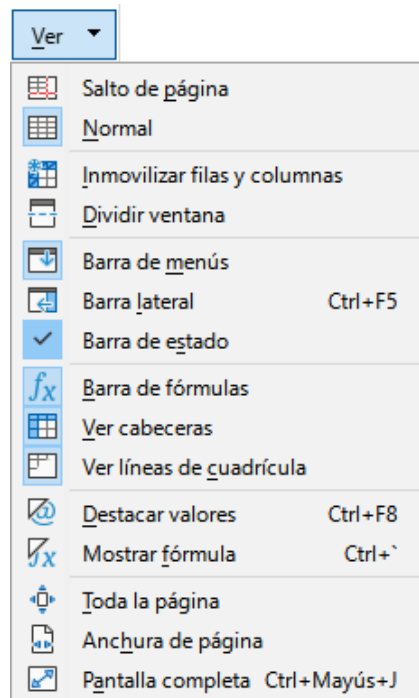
Ver

Salto de página
Normal
Inmovilizar filas y columnas
Dividir ventana
Barra de menús
Barra lateral Ctrl+F5
Barra de estado
$f_x$ Barra de fórmulas
Ver cabeceras
Ver líneas de cuadrícula
Destacar valores Ctrl+F8
Mostrar fórmula Ctrl+`
Toda la página
Anchura de página
Pantalla completa Ctrl+Mayús+J